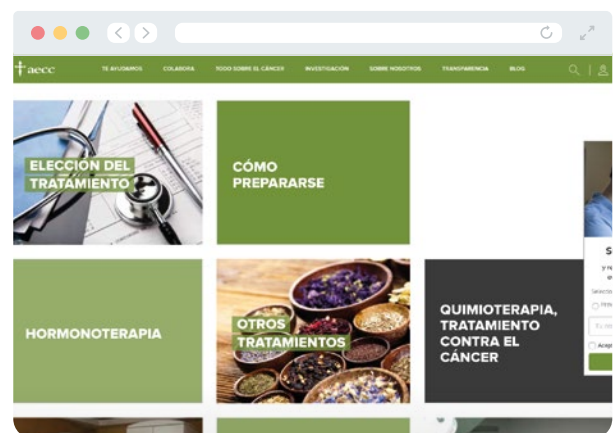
aecc

TE AYUDAMOS COLABORA TODO SOBRE EL CÁNCER INVESTIGACIÓN SOBRE NOSOTROS TRANSPARENCIA BLOG

ELECCIÓN DEL TRATAMIENTO

CÓMO PREPARARSE

HORMONOTERAPIA

OTROS TRATAMIENTOS

QUIMIOTERAPIA, TRATAMIENTO CONTRA EL CÁNCER

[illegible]